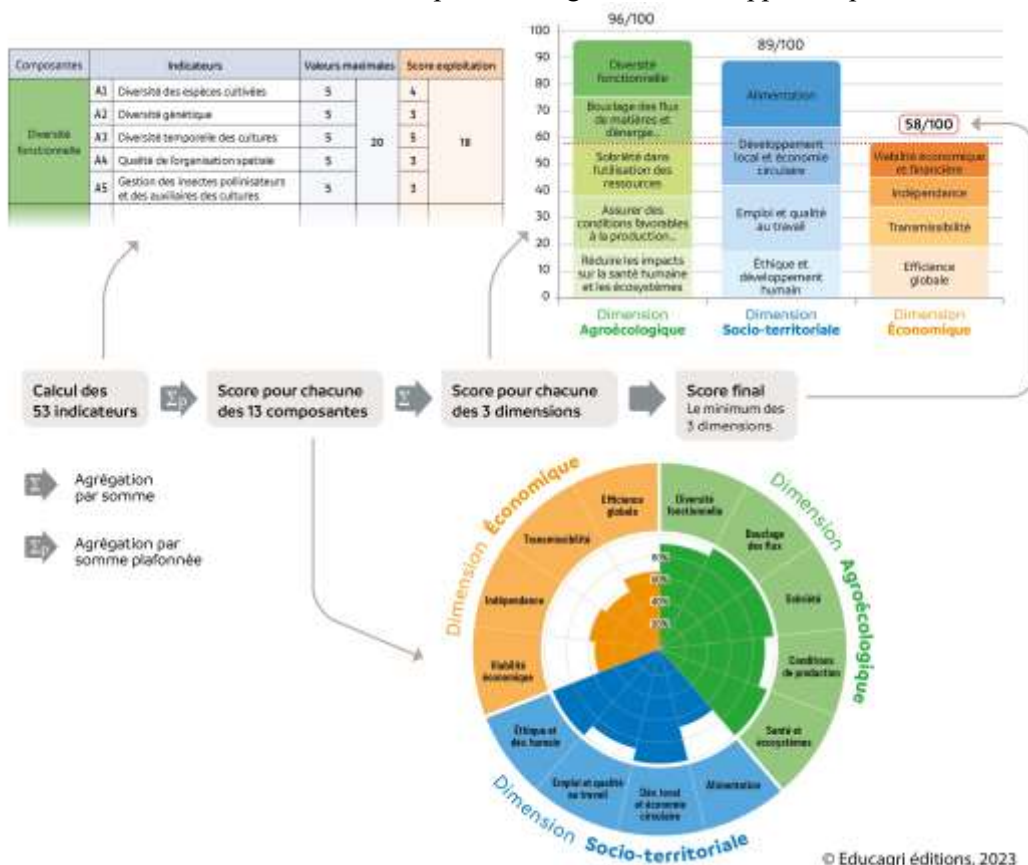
| Composantes | | Indicateurs | Valeurs maximales | | Score exploitation | |
|---|---|---|---|---|---|---|
| Diversité fonctionnelle | A1 | Diversité des espèces cultivées | 5 | 20 | 4 | 18 |
| | A2 | Diversité génétique | 5 | | 3 | |
| | A3 | Diversité temporelle des cultures | 5 | | 5 | |
| | A4 | Qualité de l'organisation spatiale | 5 | | 3 | |
| | A5 | Gestion des insectes pollinisateurs et des auxiliaires des cultures | 5 | | 3 | |

96/100

89/100

58/100

100
90
80
70
60
50
40
30
20
10
0

Diversité fonctionnelle
Bouclage des flux de matières et d'énergie...
Sobriété dans l'utilisation des ressources
Assurer des conditions favorables à la production...
Réduire les impacts sur la santé humaine et les écosystèmes

Alimentation
Développement local et économie circulaire
Emploi et qualité au travail
Éthique et développement humain

Viabilité économique et financière
Indépendance
Transmissibilité
Efficience globale

Dimension Agroécologique
Dimension Socio-territoriale
Dimension Économique

Calcul des 53 indicateurs

Score pour chacune des 13 composantes

Score pour chacune des 3 dimensions

Score final
Le minimum des 3 dimensions

Agrégation par somme

Agrégation par somme plafonnée

Dimension Économique
Efficience globale
Transmissibilité
Indépendance
Viabilité économique

Dimension Agroécologique
Diversité fonctionnelle
Bouclage des flux
Sobriété
Conditions de production
Santé et écosystèmes

Dimension Socio-territoriale
Alimentation
Dév. local et économie circulaire
Emploi et qualité au travail
Éthique et dév. humain

80%
60%
40%
20%

© Educagri éditions, 2023